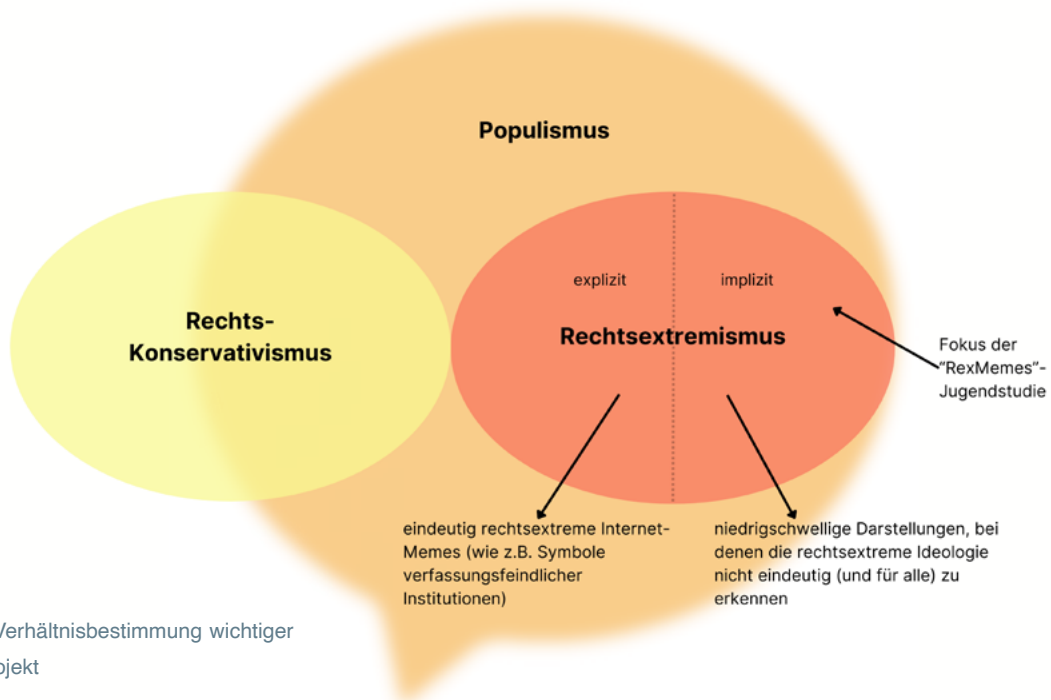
Populismus

Rechts-
Konservativismus

explizit

implizit

Rechtsextremismus

Fokus der "RexMemes"-Jugendstudie

eindeutig rechtsextreme Internet-Memes (wie z.B. Symbole verfassungsfeindlicher Institutionen)

niedrigschwellige Darstellungen, bei denen die rechtsextreme Ideologie nicht eindeutig (und für alle) zu erkennen

Verhältnisbestimmung wichtiger
ojekt